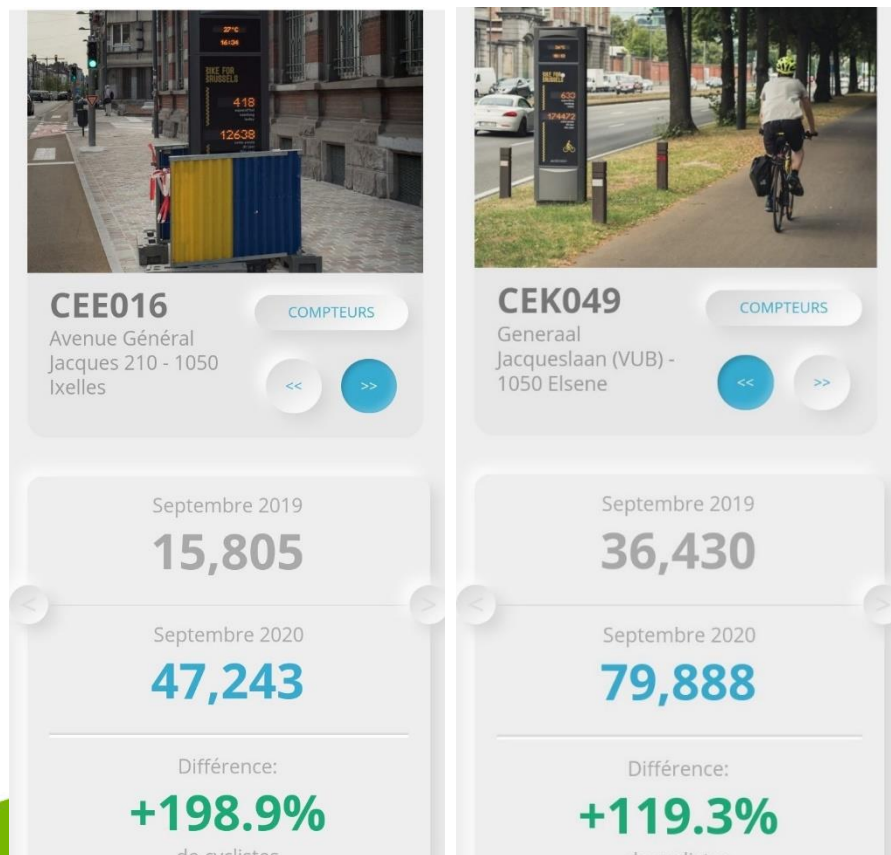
27°C
14:36
BIKE FOR BRUSSELS
418
12638

CEE016
Avenue Général Jacques 210 - 1050 Ixelles

COMPTEURS

<<
>>

Septembre 2019
15,805

Septembre 2020
47,243

Différence:
+198.9%
de cyclistes

BIKE FOR BRUSSELS
633
174472

CEK049
Generaal Jacqueslaan (VUB) - 1050 Elsene

COMPTEURS

<<
>>

Septembre 2019
36,430

Septembre 2020
79,888

Différence:
+119.3%
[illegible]